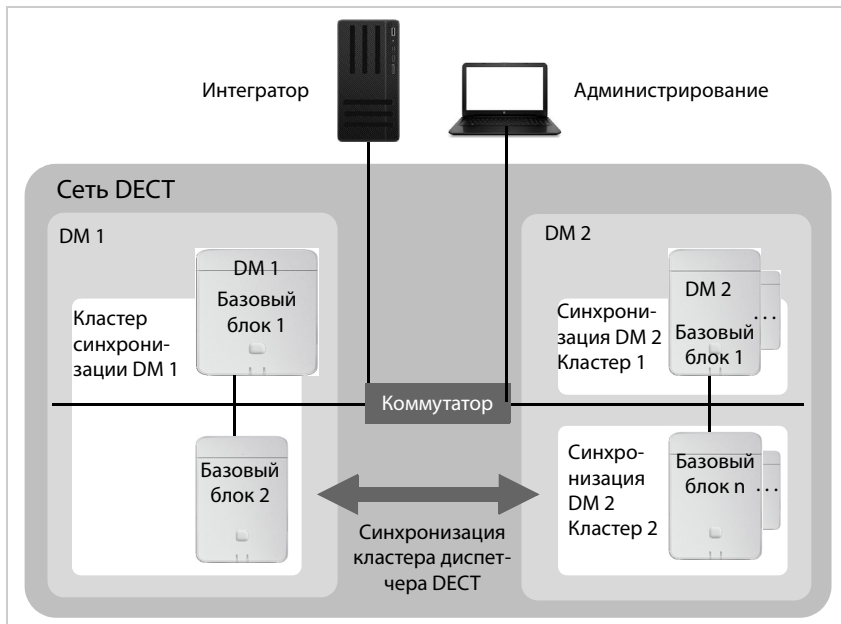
Интегратор

Администрирование

Сеть DECT

DM 1

DM 1
Базовый блок 1

Кластер синхронизации DM 1

Базовый блок 2

DM 2

DM 2
Базовый блок 1
...

Синхронизация DM 2 Кластер 1

Коммутатор

Синхронизация DM 2 Кластер 2

Базовый блок n
...

Синхронизация кластера диспетчера DECT